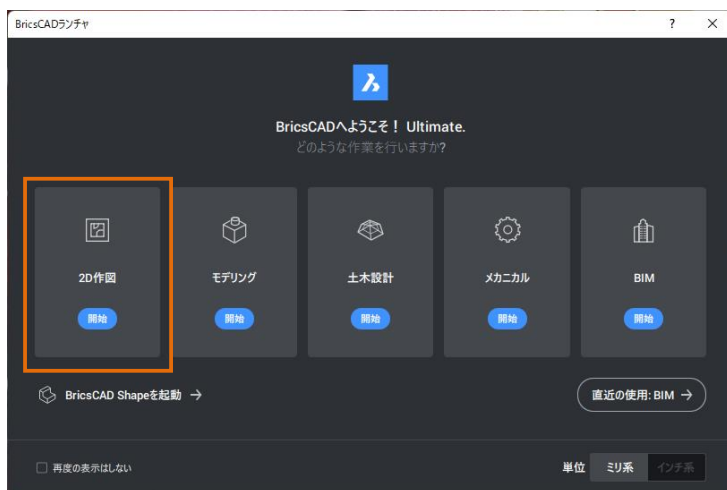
BricsCADランチャ

?
×

BricsCADへようこそ！ Ultimate.
どのような作業を行いますか?

2D作図
開始

モデリング
開始

土木設計
開始

メカニカル
開始

BIM
開始

BricsCAD Shapeを起動 →

直近の使用: BIM →

再度の表示はしない

単位
ミリ系
インチ系